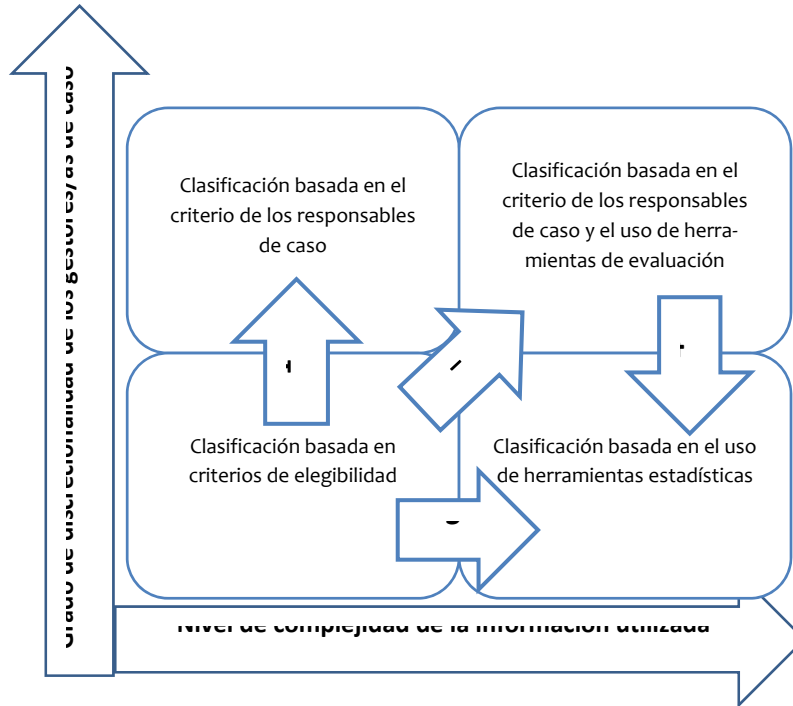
Grado de discrecionalidad de los gestores/as de caso

Clasificación basada en el criterio de los responsables de caso

Clasificación basada en el criterio de los responsables de caso y el uso de herramientas de evaluación

Clasificación basada en criterios de elegibilidad

Clasificación basada en el uso de herramientas estadísticas

Nivel de complejidad de la información utilizada